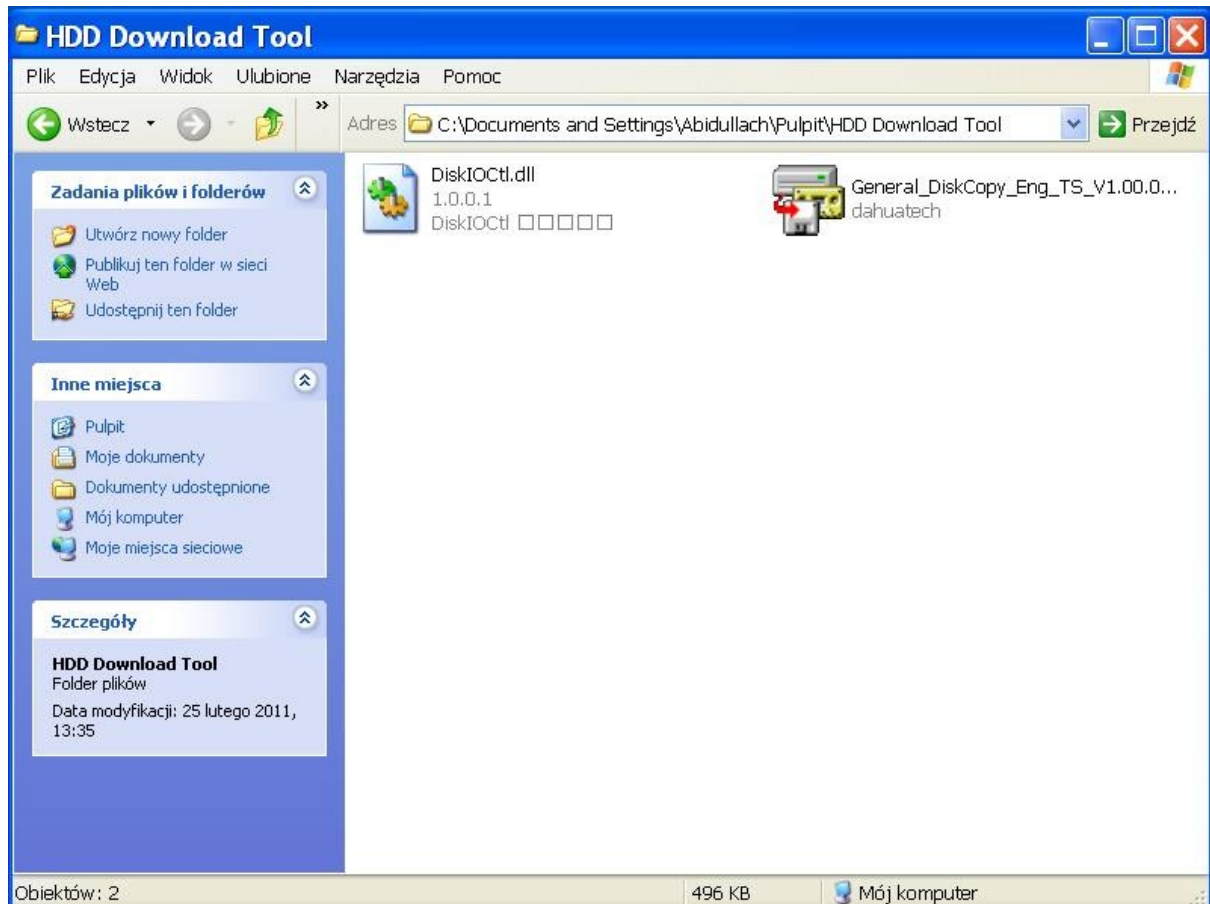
HDD Download Tool

Plik Edycja Widok Ulubione Narzędzia Pomoc

Wstecz

Adres C:\Documents and Settings\Abidullach\Pulpit\HDD Download Tool

Przejdź

Zadania plików i folderów

Utwórz nowy folder
Publikuj ten folder w sieci Web
Udostępnij ten folder

Inne miejsca

Pulpit
Moje dokumenty
Dokumenty udostępnione
Mój komputer
Moje miejsca sieciowe

Szczegóły

HDD Download Tool
Folder plików
Data modyfikacji: 25 lutego 2011, 13:35

DiskIOCtl.dll
1.0.0.1
DiskIOCtl □□□□□

General_DiskCopy_Eng_TS_V1.00.0...
dahuatech

Obiektów: 2

496 KB

Mój komputer